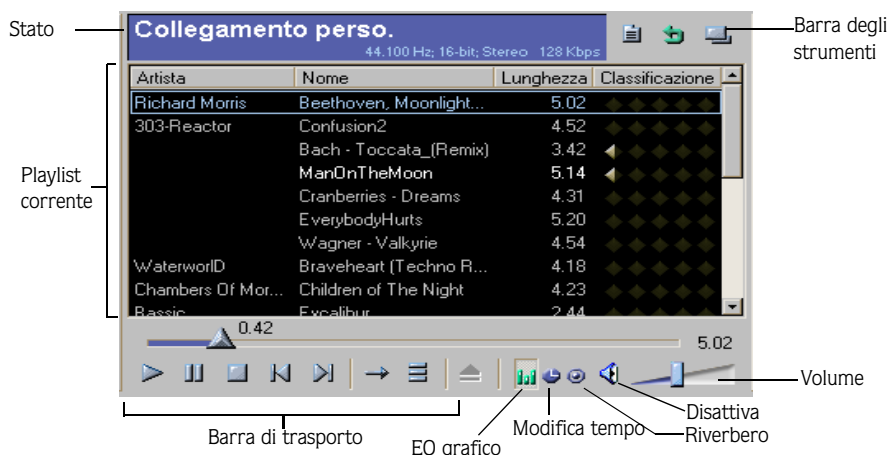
Stato

Collegamento perso.

44.100 Hz; 16-bit; Stereo 128 Kbps

Barra degli strumenti

Playlist corrente

| Artista | Nome | Lunghezza | Classificazione |
|---|---|---|---|
| Richard Morris | Beethoven, Moonlight... | 5.02 | |
| 303-Reactor | Confusion2 | 4.52 | |
| | Bach - Toccata_(Remix) | 3.42 | |
| | ManOnTheMoon | 5.14 | |
| | Cranberries - Dreams | 4.31 | |
| | EverybodyHurts | 5.20 | |
| | Wagner - Valkyrie | 4.54 | |
| WaterworlD | Braveheart (Techno R... | 4.18 | |
| Chambers Of Mor... | Children of The Night | 4.23 | |
| Bassic | Excalibur | 2.44 | |

0.42

5.02

Volume

Disattiva

Riverbero

Modifica tempo

EQ grafico

Barra di trasporto